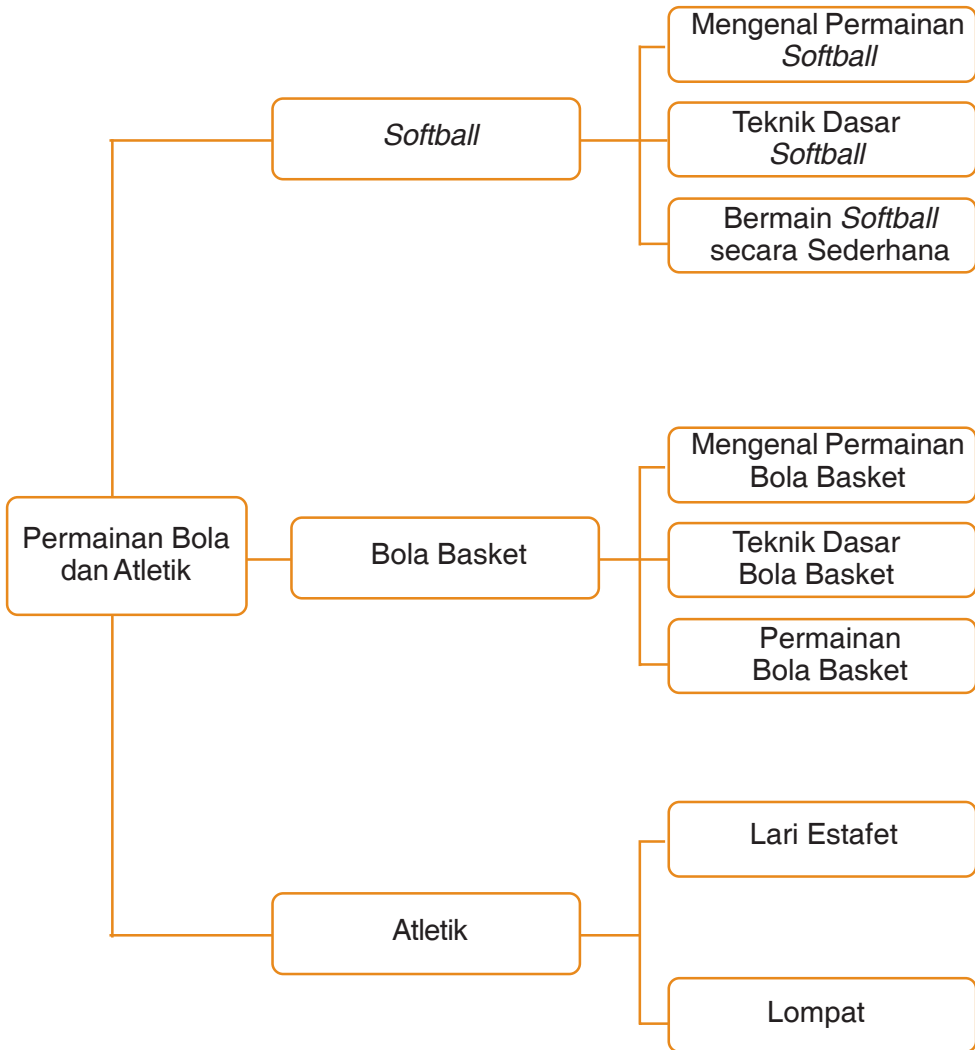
Permainan Bola dan Atletik

Softball

Mengenal Permainan Softball

Teknik Dasar Softball

Bermain Softball secara Sederhana

Bola Basket

Mengenal Permainan Bola Basket

Teknik Dasar Bola Basket

Permainan Bola Basket

Atletik

Lari Estafet

Lompat